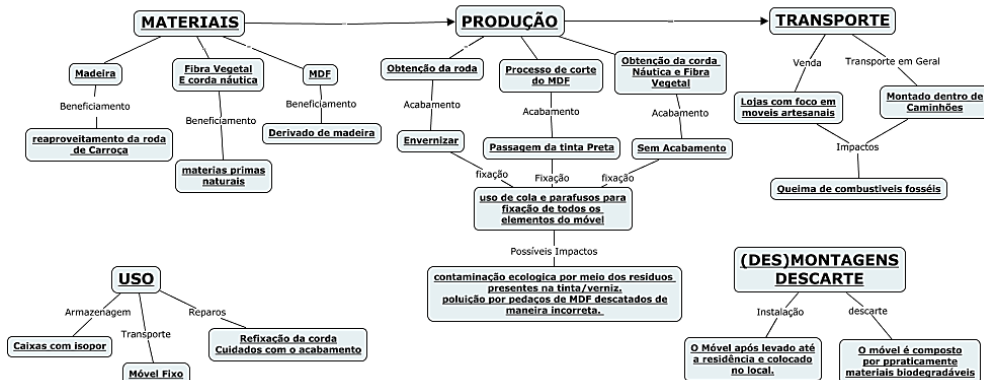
MATERIAIS

Madeira

Beneficiamento

reaproveitamento da roda de Carroça

Fibra Vegetal E corda náutica

Beneficiamento

materias primas naturais

MDF

Beneficiamento

Derivado de madeira

PRODUÇÃO

Obtenção da roda

Acabamento

Envernizar

Processo de corte do MDF

Acabamento

Passagem da tinta Preta

Obtenção da corda Náutica e Fibra Vegetal

Acabamento

Sem Acabamento

fixação

Fixação

fixação

uso de cola e parafusos para fixação de todos os elementos do móvel

Possíveis Impactos

contaminação ecologica por meio dos residuos presentes na tinta/verniz.
poluição por pedaços de MDF descatados de maneira incorreta.

TRANSPORTE

Venda

Lojas com foco em moveis artesanais

Transporte em Geral

Montado dentro de Caminhões

Impactos

Queima de combustiveis fosséis

USO

Armazenagem

Caixas com isopor

Transporte

Móvel Fixo

Reparos

Refixação da corda
Cuidados com o acabamento

(DES)MONTAGENS DESCARTE

Instalação

O Móvel após levado até a residência e colocado no local.

descarte

O móvel é composto por ppraticamente materiais biodegradáveis